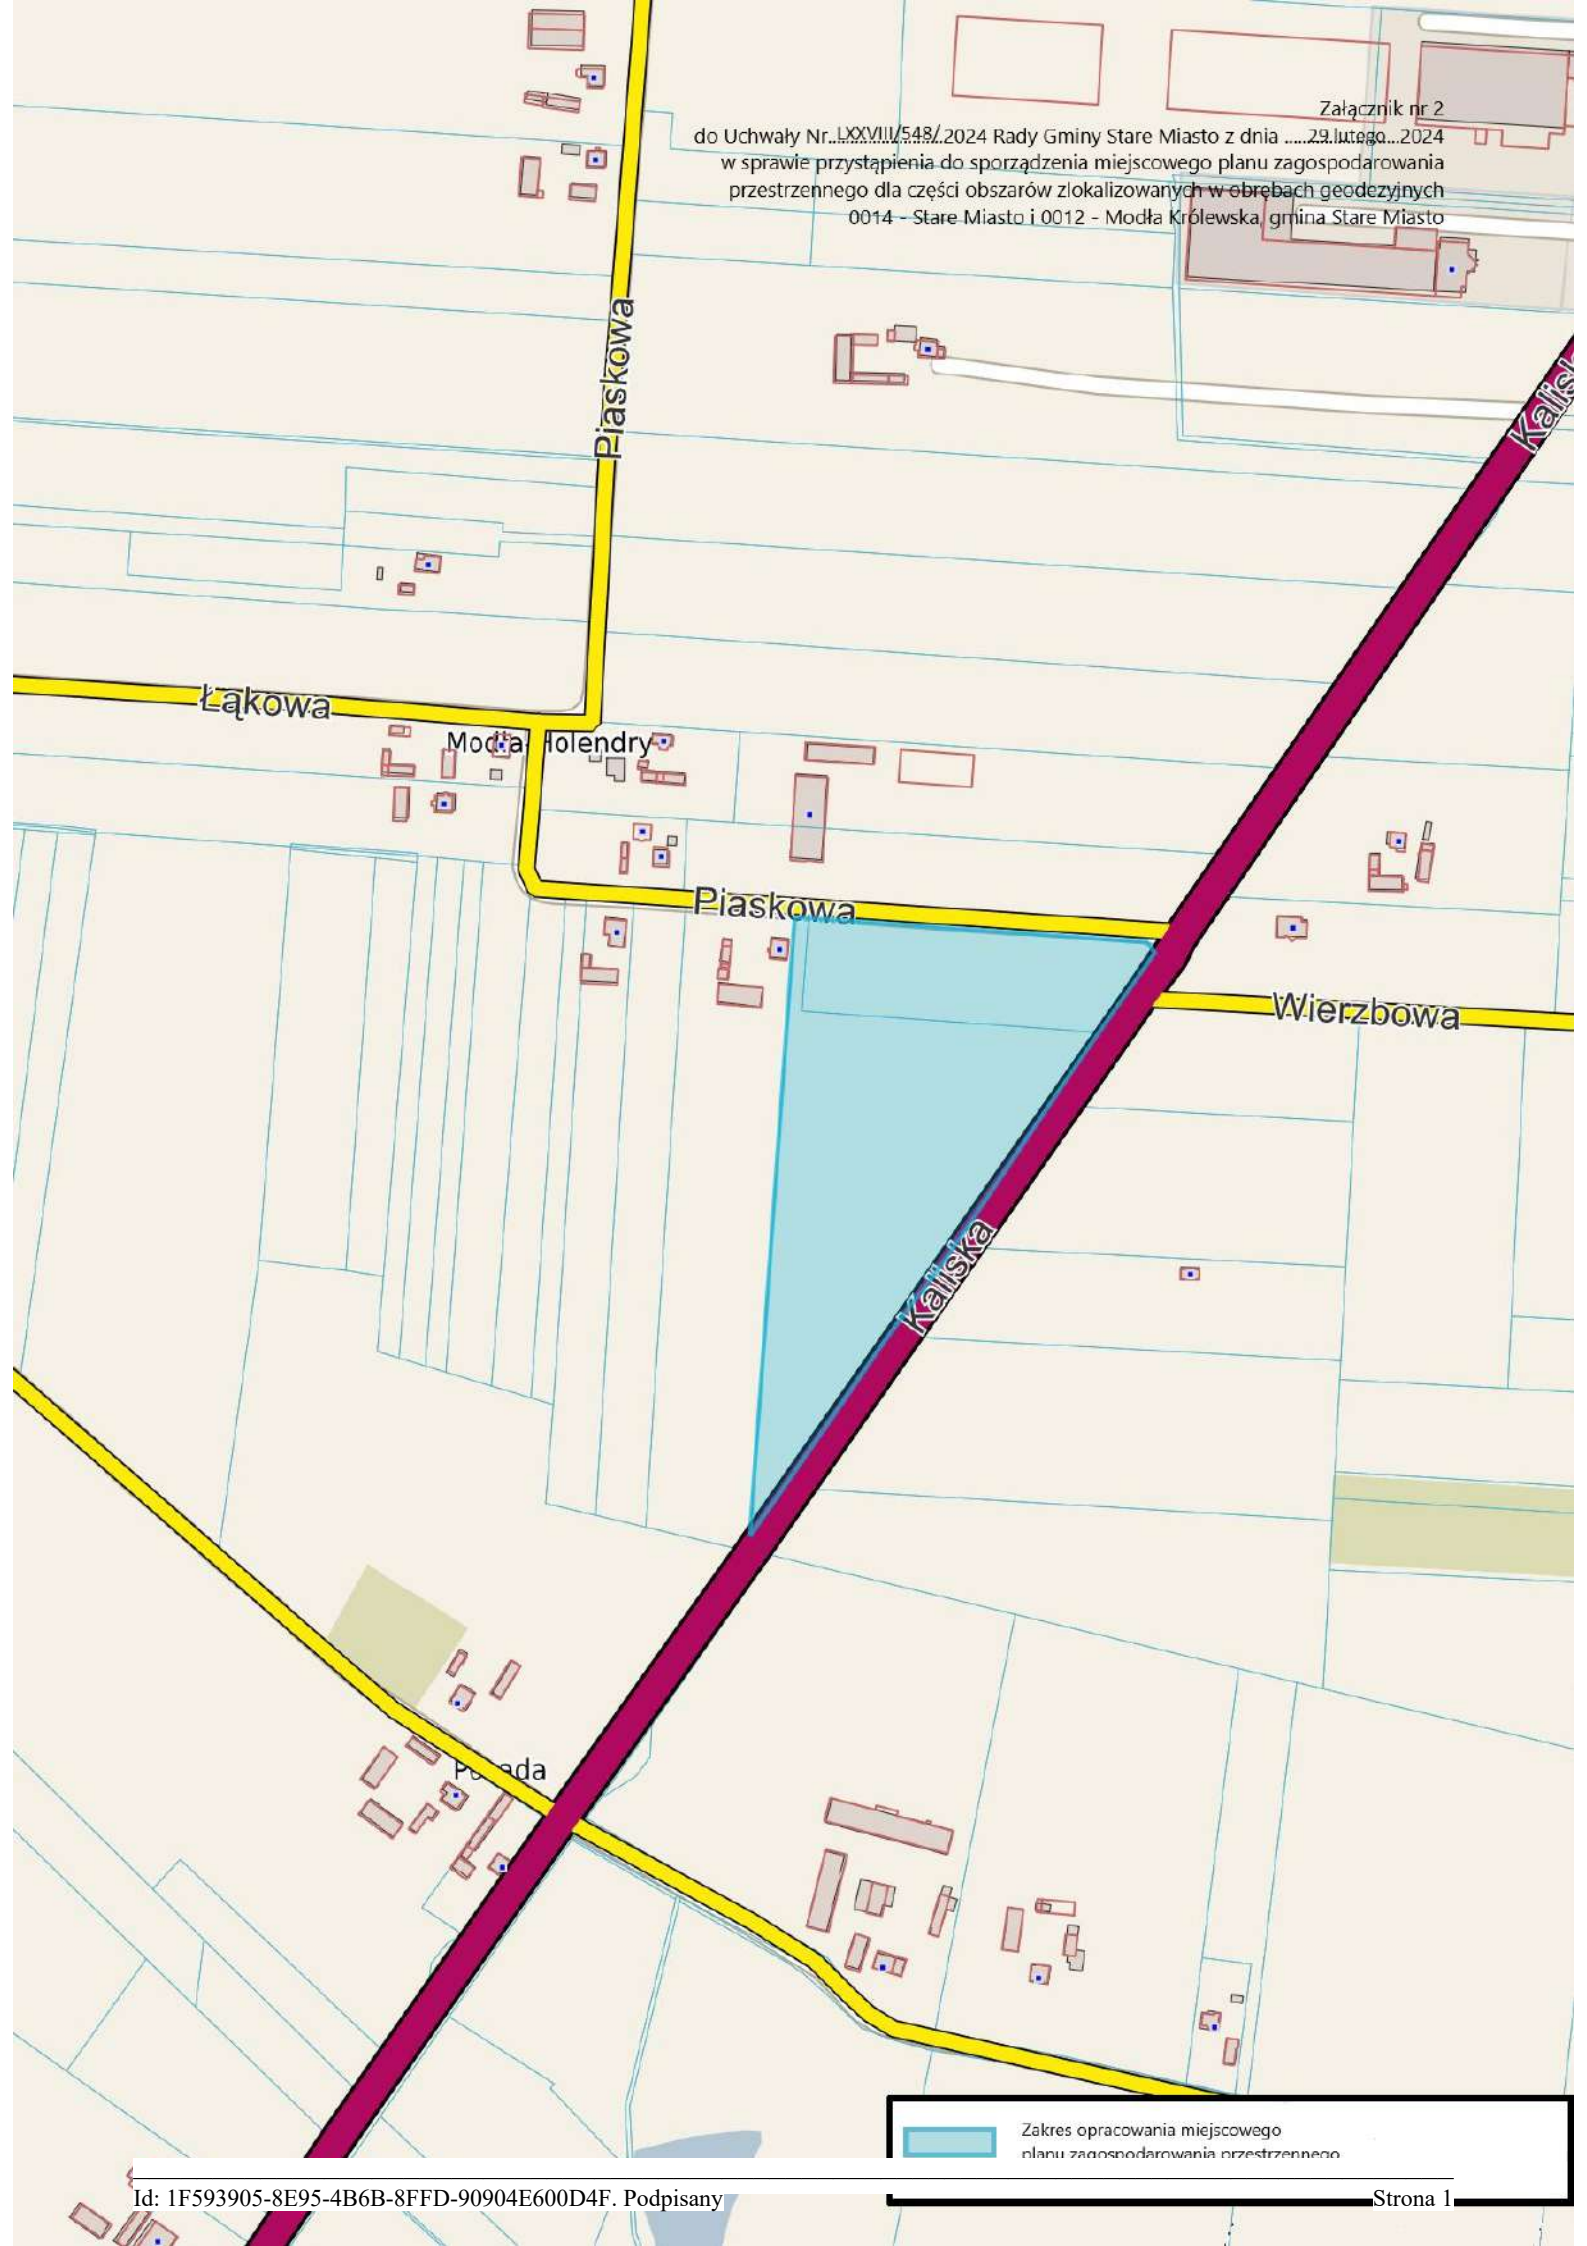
Załącznik nr 2
do Uchwały Nr LXXVIII/548/2024 Rady Gminy Stare Miasto z dnia 29 lutego 2024
w sprawie przystąpienia do sporządzenia miejscowego planu zagospodarowania przestrzennego dla części obszarów zlokalizowanych w obrębach geodezyjnych 0014 - Stare Miasto i 0012 - Modła Królewska, gmina Stare Miasto

Piaskowa

Kalisk

Łąkowa

Modła-Holendry

Piaskowa

Wierzbowa

Kaliska

P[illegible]ada

Zakres opracowania miejscowego planu zagospodarowania przestrzennego

Id: 1F593905-8E95-4B6B-8FFD-90904E600D4F. Podpisany

Strona 1